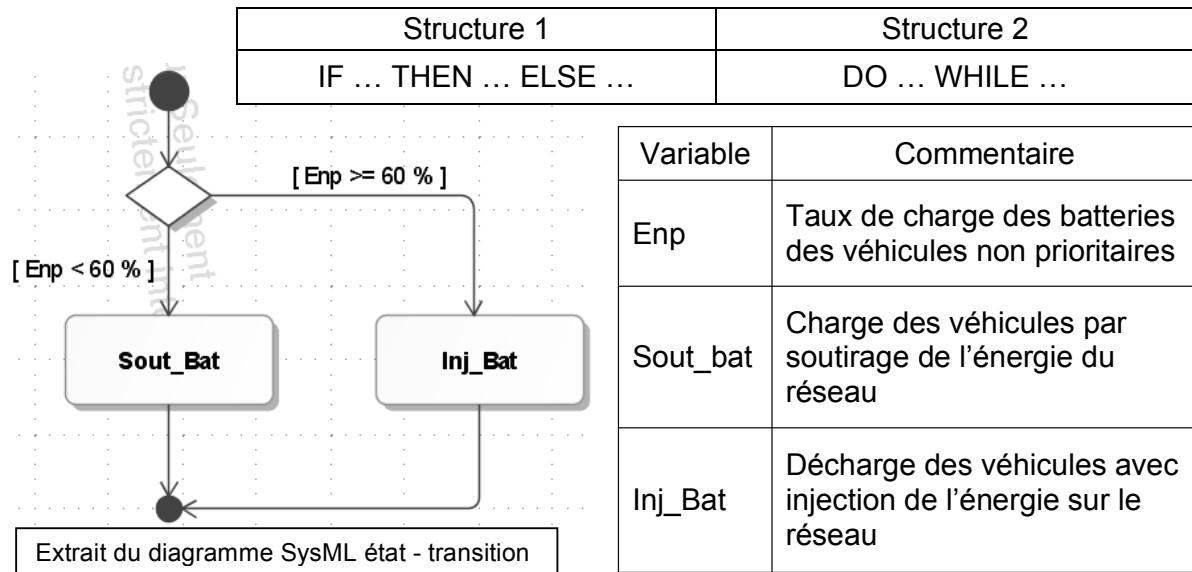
| Structure 1 | Structure 2 |
|---|---|
| IF … THEN … ELSE … | DO … WHILE … |

[ Enp >= 60 % ]

[ Enp < 60 % ]

Sout_Bat

Inj_Bat

Extrait du diagramme SysML état - transition

| Variable | Commentaire |
|---|---|
| Enp | Taux de charge des batteries des véhicules non prioritaires |
| Sout_bat | Charge des véhicules par soutirage de l’énergie du réseau |
| Inj_Bat | Décharge des véhicules avec injection de l’énergie sur le réseau |